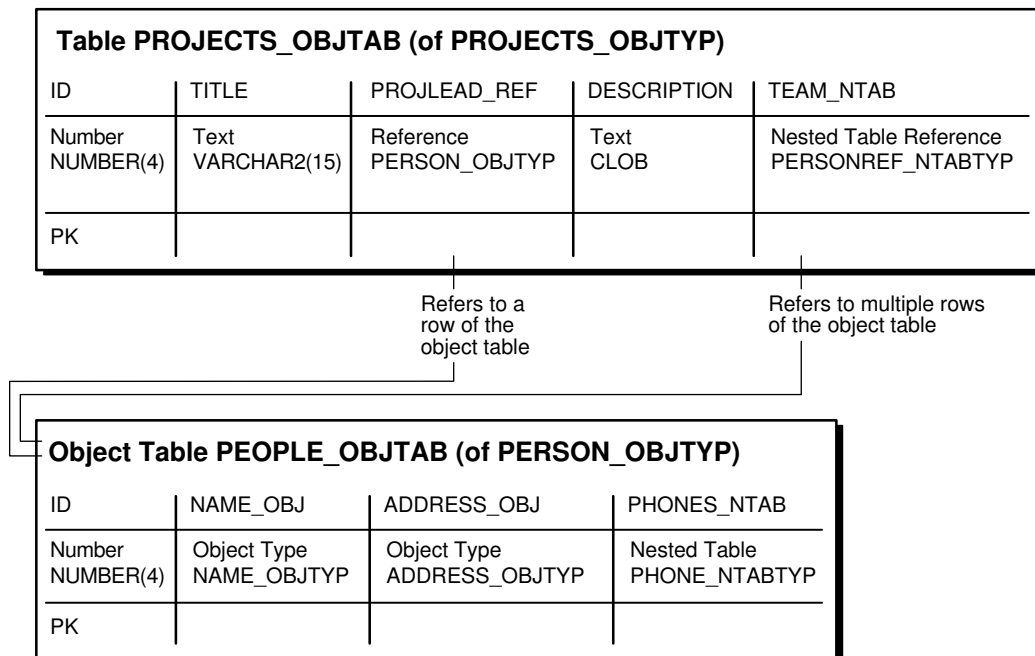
Table PROJECTS_OBJTAB (of PROJECTS_OBJTYP)

| ID | TITLE | PROJLEAD_REF | DESCRIPTION | TEAM_NTAB |
|---|---|---|---|---|
| Number NUMBER(4) | Text VARCHAR2(15) | Reference PERSON_OBJTYP | Text CLOB | Nested Table Reference PERSONREF_NTABTYP |
| PK | | | | |

Refers to a row of the object table

Refers to multiple rows of the object table

Object Table PEOPLE_OBJTAB (of PERSON_OBJTYP)

| ID | NAME_OBJ | ADDRESS_OBJ | PHONES_NTAB |
|---|---|---|---|
| Number NUMBER(4) | Object Type NAME_OBJTYP | Object Type ADDRESS_OBJTYP | Nested Table PHONE_NTABTYP |
| PK | | | |